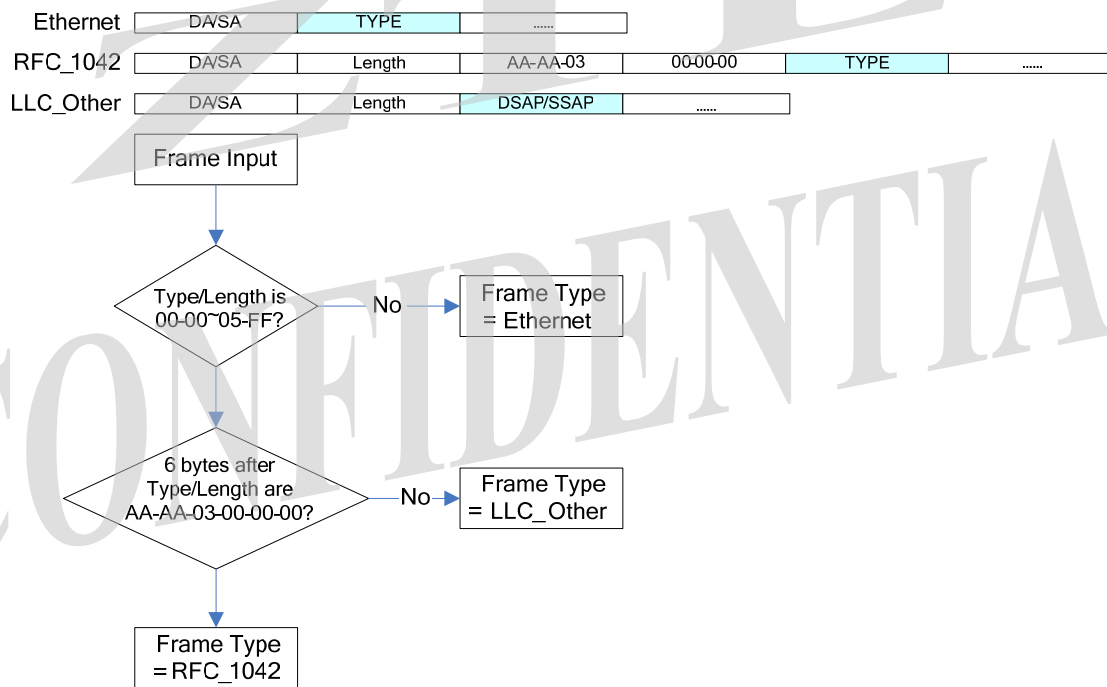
Ethernet

| DA/SA | TYPE | ...... |
|---|---|---|

RFC_1042

| DA/SA | Length | AA-AA-03 | 00-00-00 | TYPE | ...... |
|---|---|---|---|---|---|

LLC_Other

| DA/SA | Length | DSAP/SSAP | ...... |
|---|---|---|---|

Frame Input

Type/Length is 00-00~05-FF?

No

Frame Type = Ethernet

6 bytes after Type/Length are AA-AA-03-00-00-00?

No

Frame Type = LLC_Other

Frame Type = RFC_1042

CONFIDENTIAL